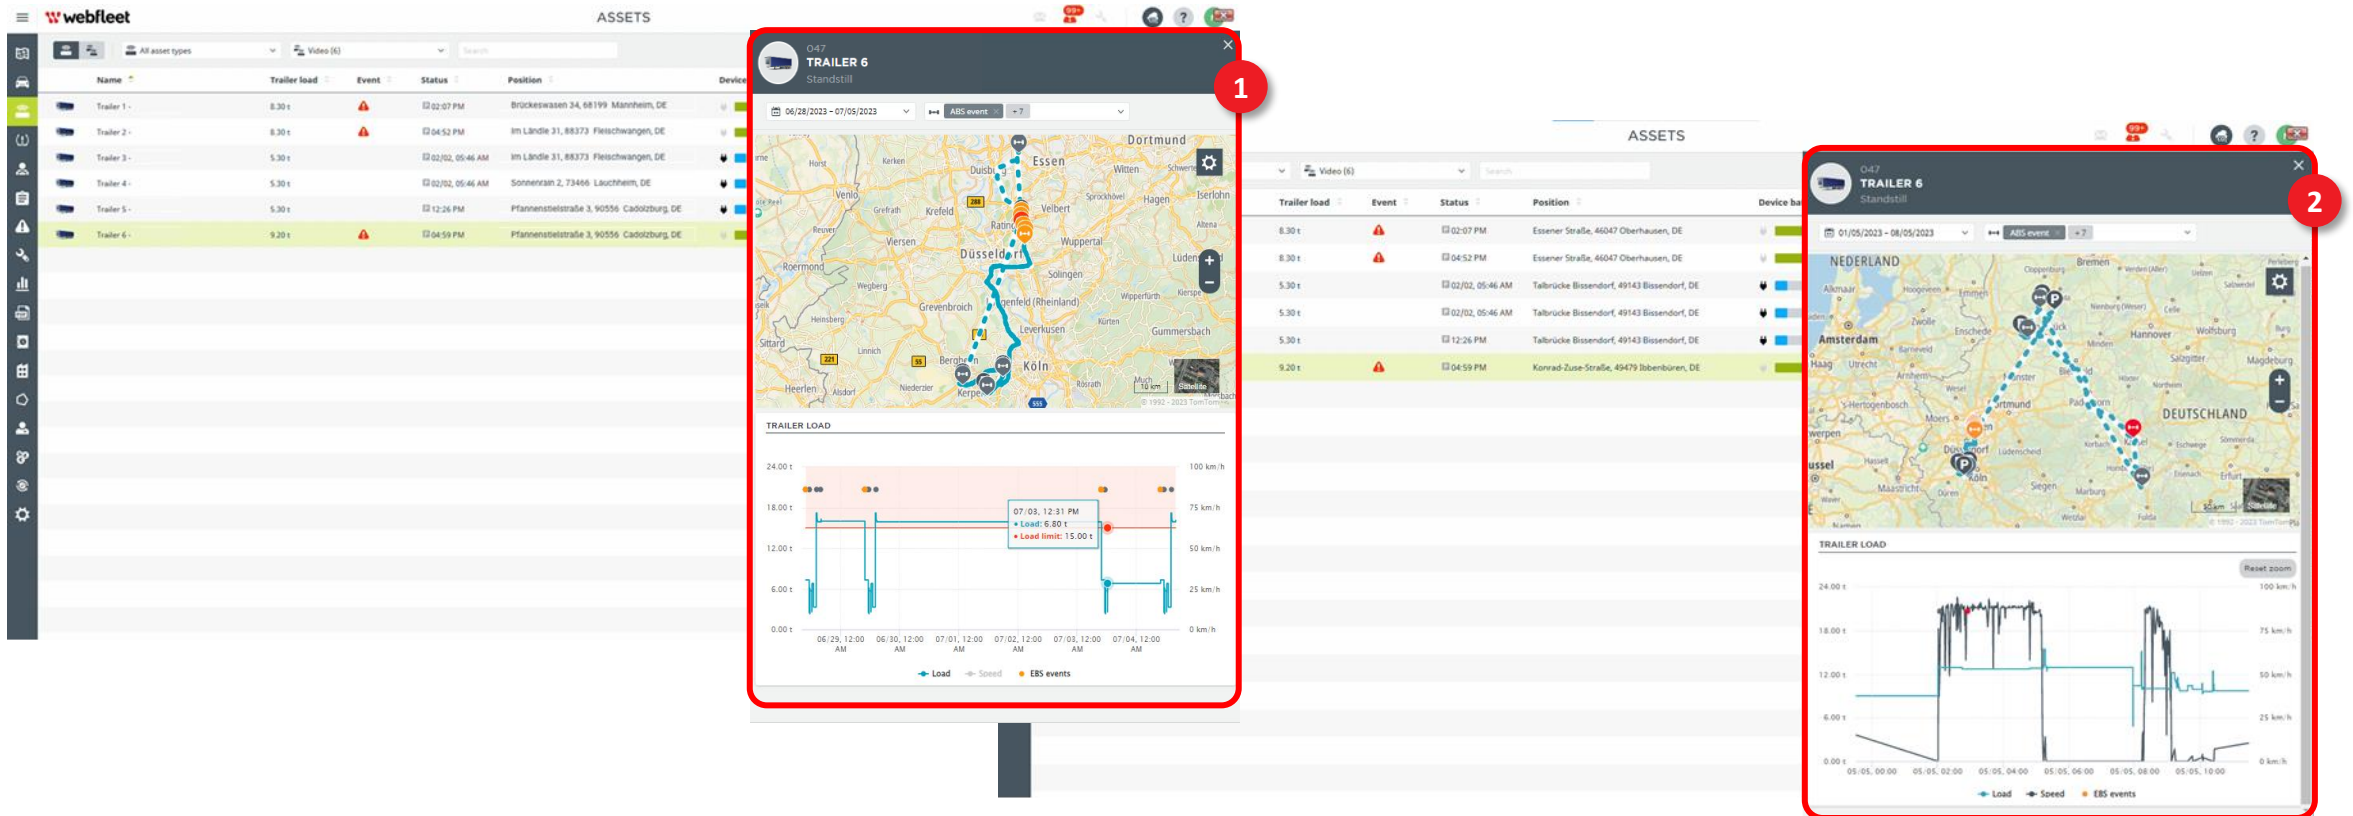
webfleet

ASSETS

All asset types

Video (6)

Search

| Name | Trailer load | Event | Status | Position |
|---|---|---|---|---|
| Trailer 1 - | 8.30 t | | 02:07 PM | Brückeswasen 34, 68199 Mannheim, DE |
| Trailer 2 - | 8.30 t | | 04:52 PM | Im Lände 31, 88373 Fleischwangen, DE |
| Trailer 3 - | 5.30 t | | 02/02, 05:46 AM | Im Lände 31, 88373 Fleischwangen, DE |
| Trailer 4 - | 5.30 t | | 02/02, 05:46 AM | Sonnenrain 2, 73466 Lauchheim, DE |
| Trailer 5 - | 5.30 t | | 12:26 PM | Pfannenstielstraße 3, 90556 Cadolzburg, DE |
| Trailer 6 - | 9.20 t | | 04:59 PM | Pfannenstielstraße 3, 90556 Cadolzburg, DE |

Device

047
TRAILER 6
Standstill

1

06/28/2023 – 07/05/2023

ABS event + 7

Dortmund Essen Duisburg Witten Hagen Iserlohn Velbert Krefeld Ratingen Wuppertal Düsseldorf Solingen Viersen Roermond Wegberg Grevenbroich Monheim Leverkusen Gummersbach Köln Bergheim Kerpen Heerlen Sittard

10 km

Satellite

© 1992 - 2023 TomTom

TRAILER LOAD

24.00 t
18.00 t
12.00 t
6.00 t
0.00 t

100 km/h
75 km/h
50 km/h
25 km/h
0 km/h

07/03, 12:31 PM
• Load: 6.80 t
• Load limit: 15.00 t

06/29, 12:00 AM
06/30, 12:00 AM
07/01, 12:00 AM
07/02, 12:00 AM
07/03, 12:00 AM
07/04, 12:00 AM

Load Speed EBS events

ASSETS

Video (6)

Search

| Trailer load | Event | Status | Position | Device ba |
|---|---|---|---|---|
| 8.30 t | | 02:07 PM | Essener Straße, 46047 Oberhausen, DE | |
| 8.30 t | | 04:52 PM | Essener Straße, 46047 Oberhausen, DE | |
| 5.30 t | | 02/02, 05:46 AM | Talbrücke Bissendorf, 49143 Bissendorf, DE | |
| 5.30 t | | 02/02, 05:46 AM | Talbrücke Bissendorf, 49143 Bissendorf, DE | |
| 5.30 t | | 12:26 PM | Talbrücke Bissendorf, 49143 Bissendorf, DE | |
| 9.20 t | | 04:59 PM | Konrad-Zuse-Straße, 49479 Ibbenbüren, DE | |

047
TRAILER 6
Standstill

2

01/05/2023 – 08/05/2023

ABS event + 7

NEDERLAND Bremen Amsterdam Hannover Utrecht DEUTSCHLAND Dortmund Düsseldorf Köln Kassel Siegen Magdeburg

50 km

Satellite

TRAILER LOAD

Reset zoom

24.00 t
18.00 t
12.00 t
6.00 t
0.00 t

100 km/h
75 km/h
50 km/h
25 km/h
0 km/h

05/05, 00:00
05/05, 02:00
05/05, 04:00
05/05, 06:00
05/05, 08:00
05/05, 10:00

Load Speed EBS events